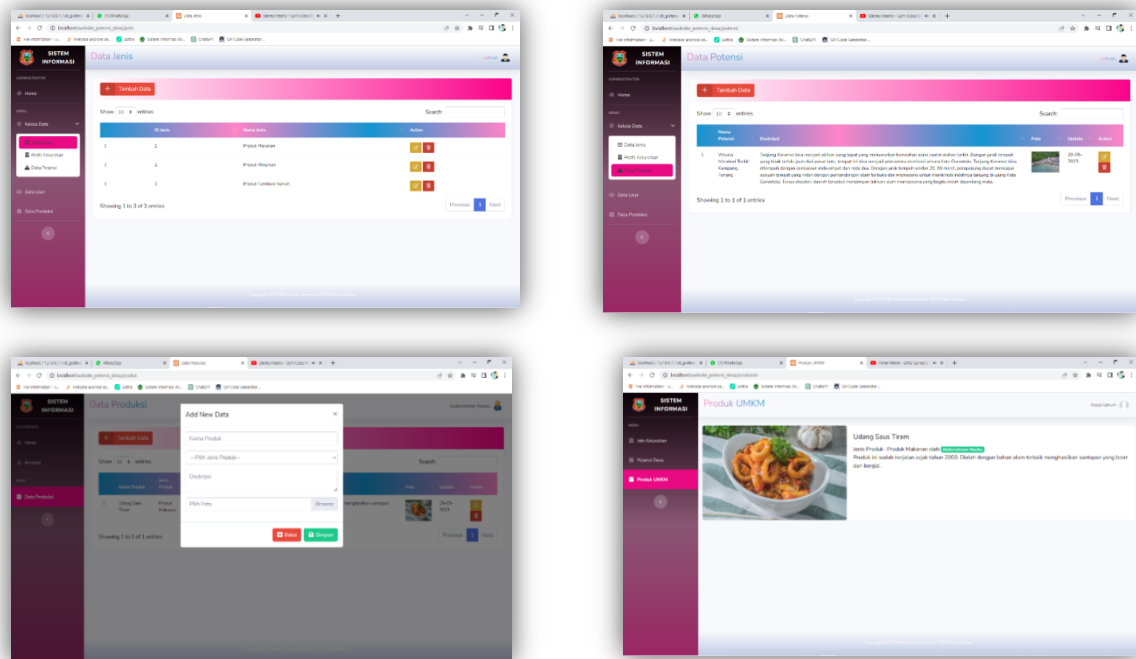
SISTEM INFORMASI

Data Jenis

Home

Kelola Data

Data Jenis

Profil Kelurahan

Data Potensi

Data User

Data Produksi

Tambah Data

Show 10 entries

Search

| ID Jenis | Nama Jenis | Action |
|---|---|---|
| 1 | Produk Makanan | |
| 2 | Produk Minuman | |
| 3 | Produk Tanaman Kering | |

Showing 1 to 3 of 3 entries

Previous 1 Next

SISTEM INFORMASI

Data Potensi

Home

Kelola Data

Data Jenis

Profil Kelurahan

Data Potensi

Data User

Data Produksi

Tambah Data

Show 10 entries

Search

| | Nama Potensi | Deskripsi | Foto | Update | Action |
|---|---|---|---|---|---|
| 1 | Wisata Mangrove Tanjung Kampung | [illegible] | | 29-05-2023 | |

Showing 1 to 1 of 1 entries

Previous 1 Next

SISTEM INFORMASI

Data Produksi

Home

Account

Data Produksi

Tambah Data

Show 10 entries

Search

Add New Data

Nama Produk

--Pilih Jenis Produk--

Deskripsi

Pilih Foto

Simpan

Batal

Simpan

| | Nama Produk | Jenis Produk | | Foto | Update | Action |
|---|---|---|---|---|---|---|
| 1 | Udang Saus Tiram | Produk Makanan | menghasilkan cemilan | | 29-05-2023 | |

Showing 1 to 1 of 1 entries

Previous 1 Next

SISTEM INFORMASI

Produk UMKM

Info Kelurahan

Potensi Desa

Produk UMKM

Udang Saus Tiram

Jenis Produk : Produk Makanan oleh

Produk ini sudah terjalan sejak tahun 2003. Diolah dengan bahan alam terbaik menghasilkan santapan yang lezat dan bergizi.